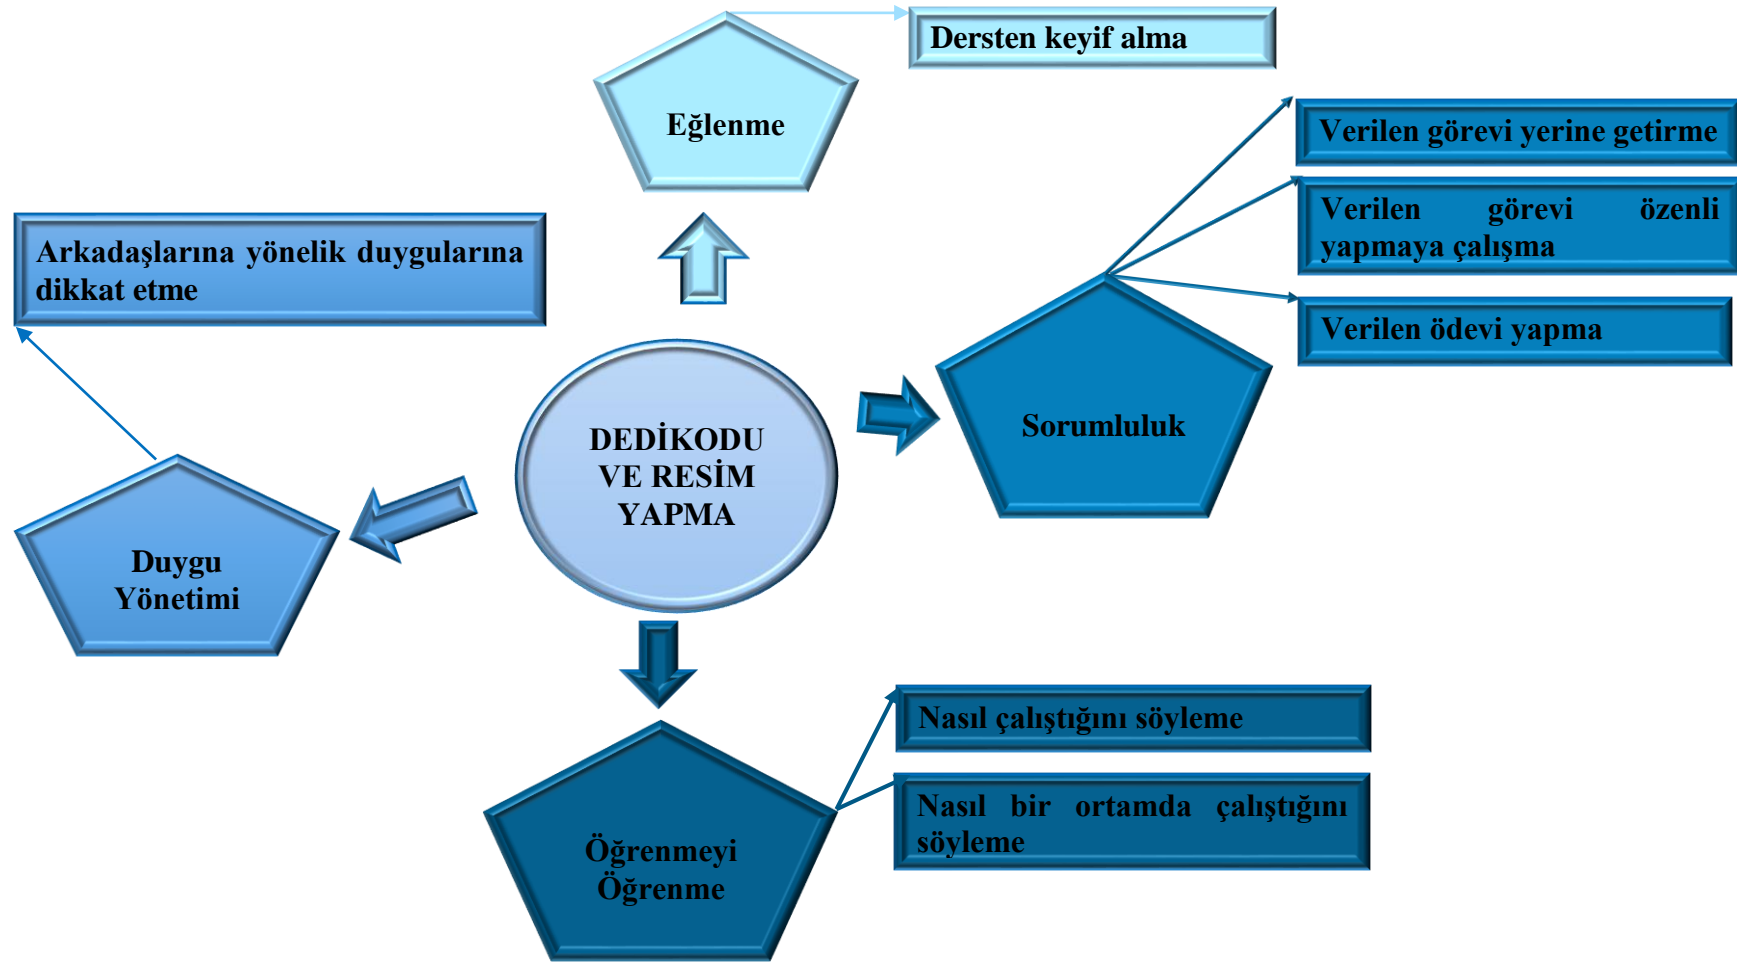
Dersten keyif alma

Eğlenme

Verilen görevi yerine getirme

Verilen görevi özenli yapmaya çalışma

Arkadaşlarına yönelik duygularına dikkat etme

Verilen ödevi yapma

DEDİKODU VE RESİM YAPMA

Sorumluluk

Duygu Yönetimi

Nasıl çalıştığını söyleme

Nasıl bir ortamda çalıştığını söyleme

Öğrenmeyi Öğrenme